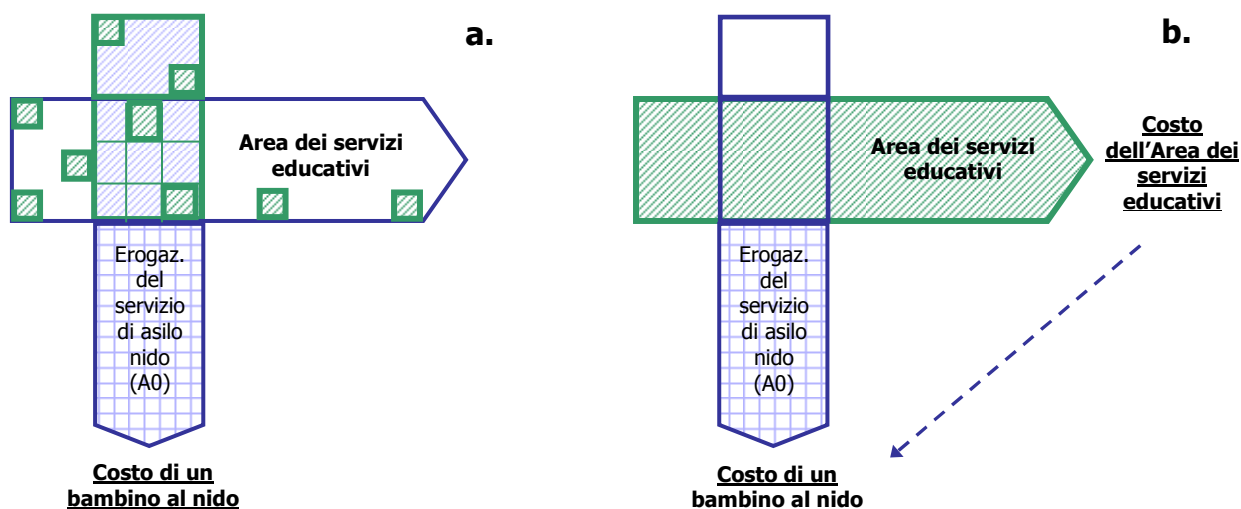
a.

Area dei servizi educativi

Erogaz. del servizio di asilo nido (A0)

Costo di un bambino al nido

b.

Area dei servizi educativi

Costo dell'Area dei servizi educativi

Erogaz. del servizio di asilo nido (A0)

Costo di un bambino al nido